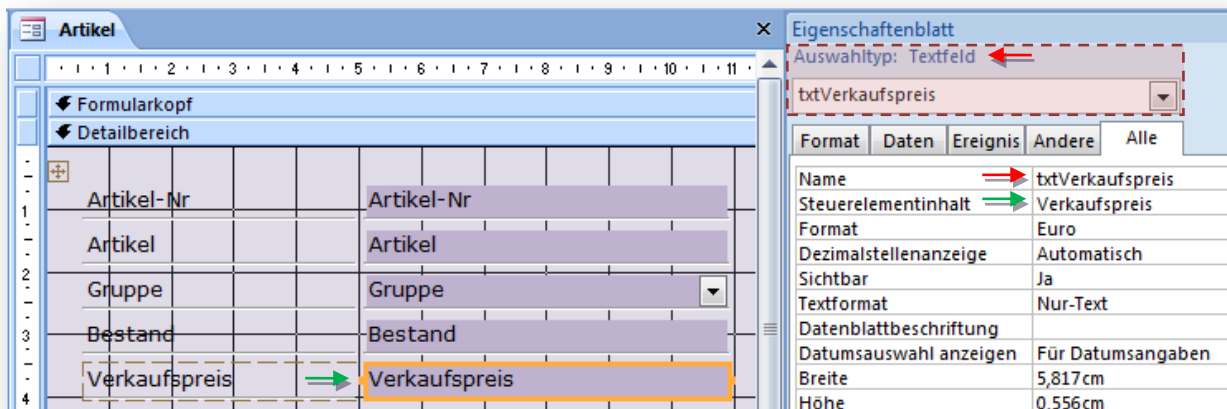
Artikel

1 · 2 · 3 · 4 · 5 · 6 · 7 · 8 · 9 · 10 · 11

Formularkopf

Detailbereich

1
2
3
4

Artikel-Nr
Artikel-Nr

Artikel
Artikel

Gruppe
Gruppe

Bestand
Bestand

Verkaufspreis
Verkaufspreis

Eigenschaftenblatt

Auswahltyp: Textfeld

txtVerkaufspreis

Format | Daten | Ereignis | Andere | Alle

| | |
|---|---|
| Name | txtVerkaufspreis |
| Steuerelementinhalt | Verkaufspreis |
| Format | Euro |
| Dezimalstellenanzeige | Automatisch |
| Sichtbar | Ja |
| Textformat | Nur-Text |
| Datenblattbeschriftung | |
| Datumsauswahl anzeigen | Für Datumsangaben |
| Breite | 5,817cm |
| Höhe | 0,556cm |